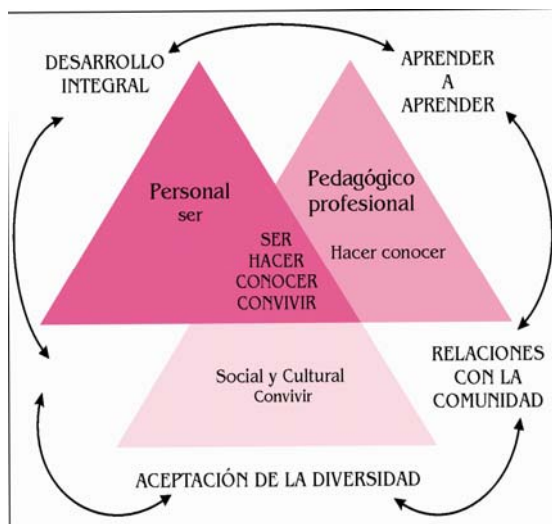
DESARROLLO INTEGRAL

APRENDER A APRENDER

Personal
ser

Pedagógico profesional

Hacer conocer

SER
HACER
CONOCER
CONVIVIR

Social y Cultural
Convivir

RELACIONES CON LA COMUNIDAD

ACEPTACIÓN DE LA DIVERSIDAD